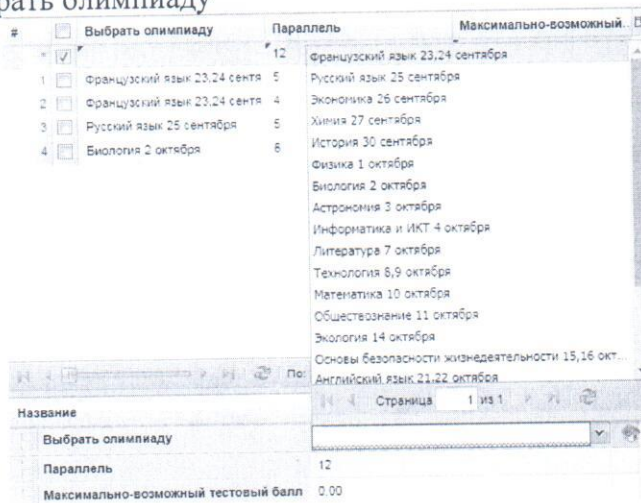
рать олимпиаду

| # | | Выбрать олимпиаду | Параллель | Максимально-возможный... |
|---|---|---|---|---|
| * | ☑ | | 12 | |
| 1 | | Французский язык 23,24 сентя | 5 | |
| 2 | | Французский язык 23,24 сентя | 4 | |
| 3 | | Русский язык 25 сентября | 5 | |
| 4 | | Биология 2 октября | 8 | |

Французский язык 23,24 сентября
Русский язык 25 сентября
Экономика 26 сентября
Химия 27 сентября
История 30 сентября
Физика 1 октября
Биология 2 октября
Астрономия 3 октября
Информатика и ИКТ 4 октября
Литература 7 октября
Технология 8,9 октября
Математика 10 октября
Обществознание 11 октября
Экология 14 октября
Основы безопасности жизнедеятельности 15,16 окт...
Английский язык 21,22 октября

По:

Страница 1 из 1

Название
Выбрать олимпиаду
Параллель 12
Максимально-возможный тестовый балл 0.00